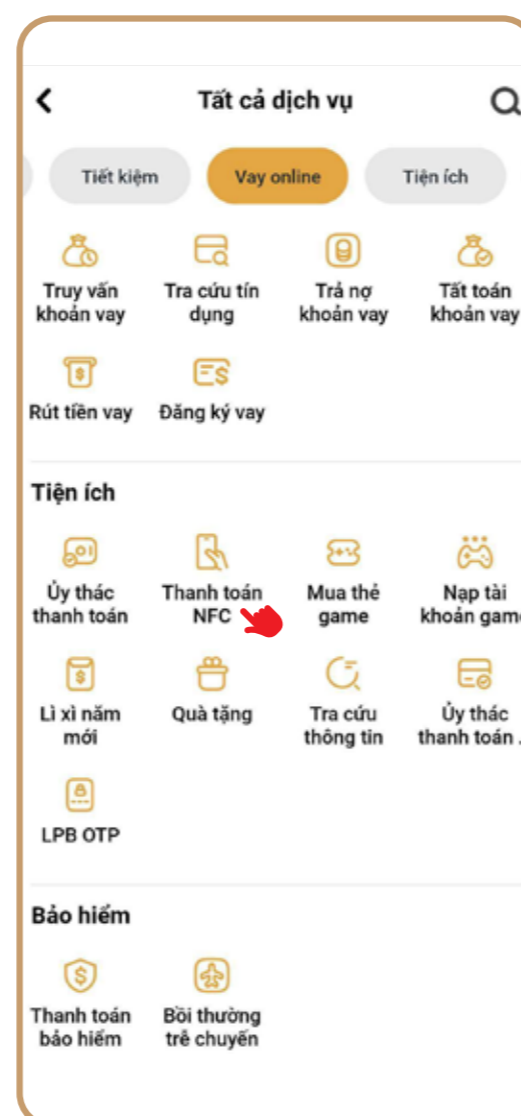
Tất cả dịch vụ

Tiết kiệm
Vay online
Tiện ích

Truy vấn khoản vay
Tra cứu tín dụng
Trả nợ khoản vay
Tất toán khoản vay
Rút tiền vay
Đăng ký vay

Tiện ích

Ủy thác thanh toán
Thanh toán NFC
Mua thẻ game
Nạp tài khoản gam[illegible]
Lì xì năm mới
Quà tặng
Tra cứu thông tin
Ủy thác thanh toán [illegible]
LPB OTP

Bảo hiểm

Thanh toán bảo hiểm
Bồi thường trễ chuyến